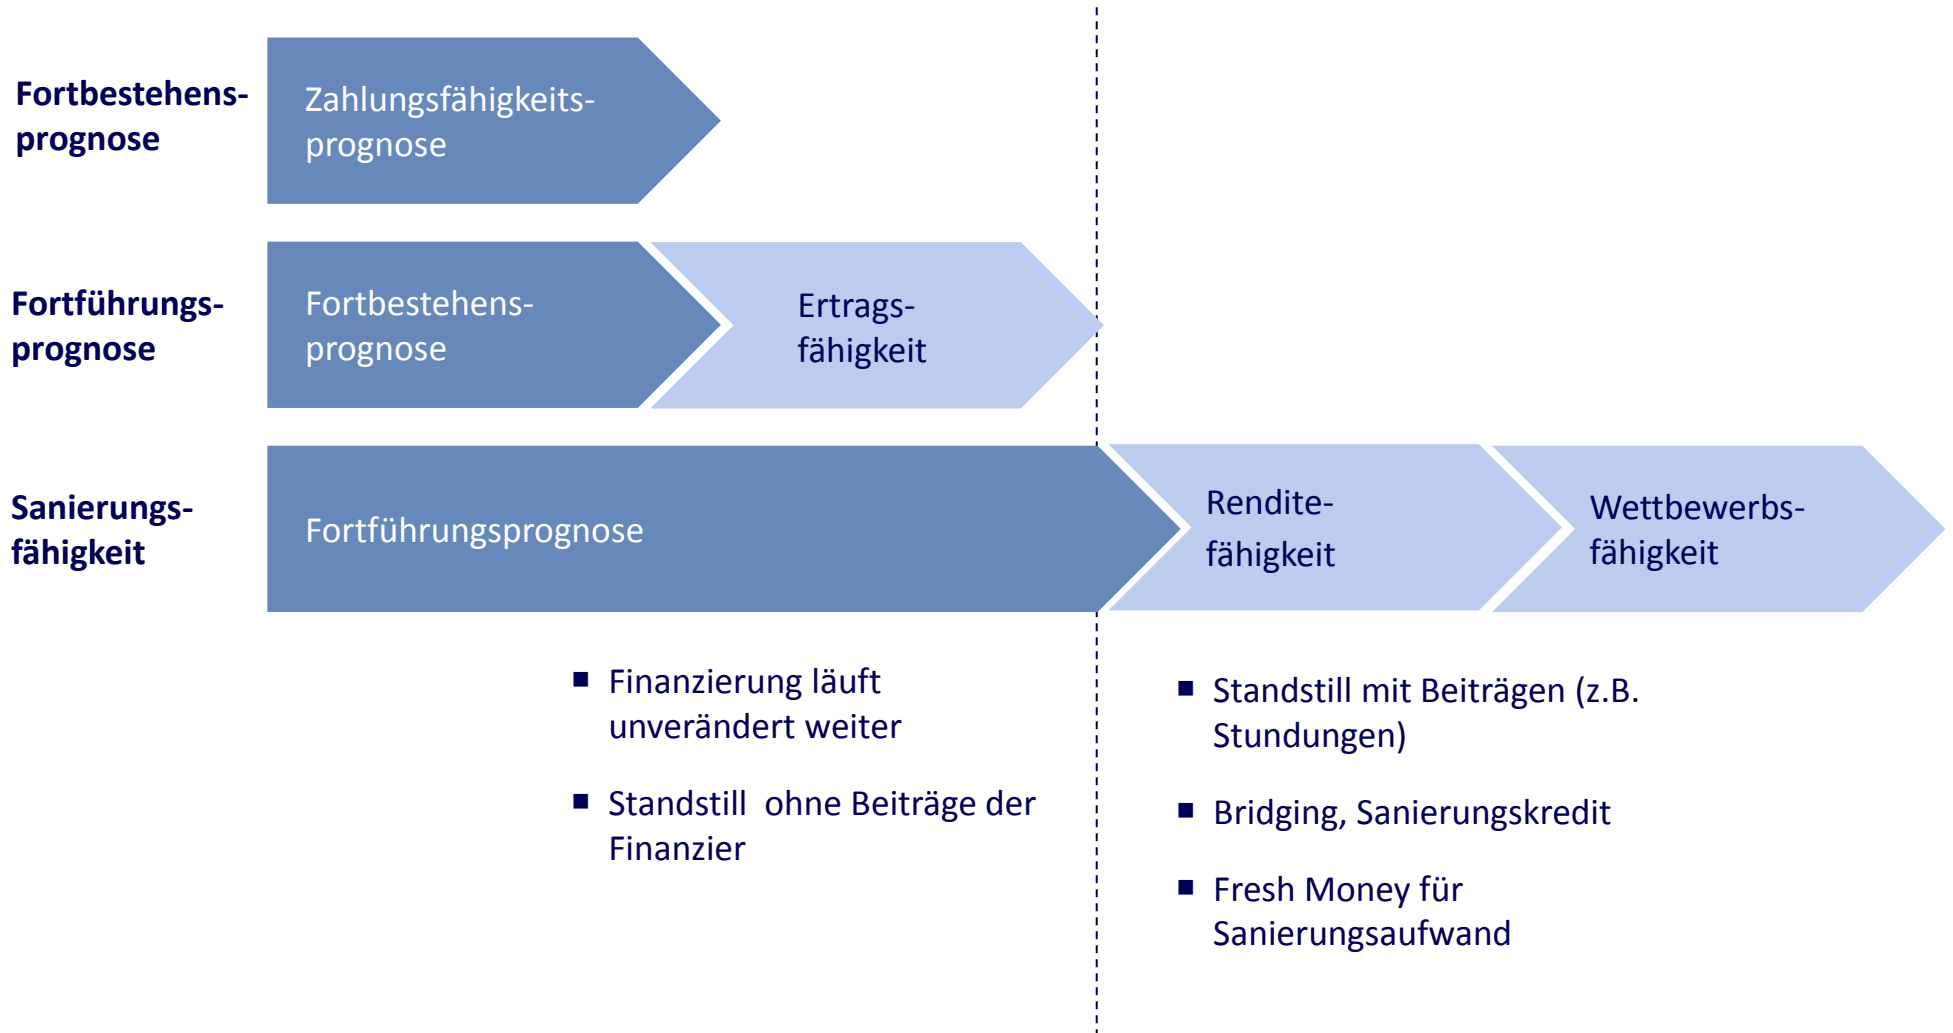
Fortbestehensprognose

Zahlungsfähigkeitsprognose

Fortführungsprognose

Fortbestehensprognose

Ertragsfähigkeit

Sanierungsfähigkeit

Fortführungsprognose

Renditefähigkeit

Wettbewerbsfähigkeit

■ Finanzierung läuft unverändert weiter

■ Standstill ohne Beiträge der Finanzier

■ Standstill mit Beiträgen (z.B. Stundungen)

■ Bridging, Sanierungskredit

■ Fresh Money für Sanierungsaufwand